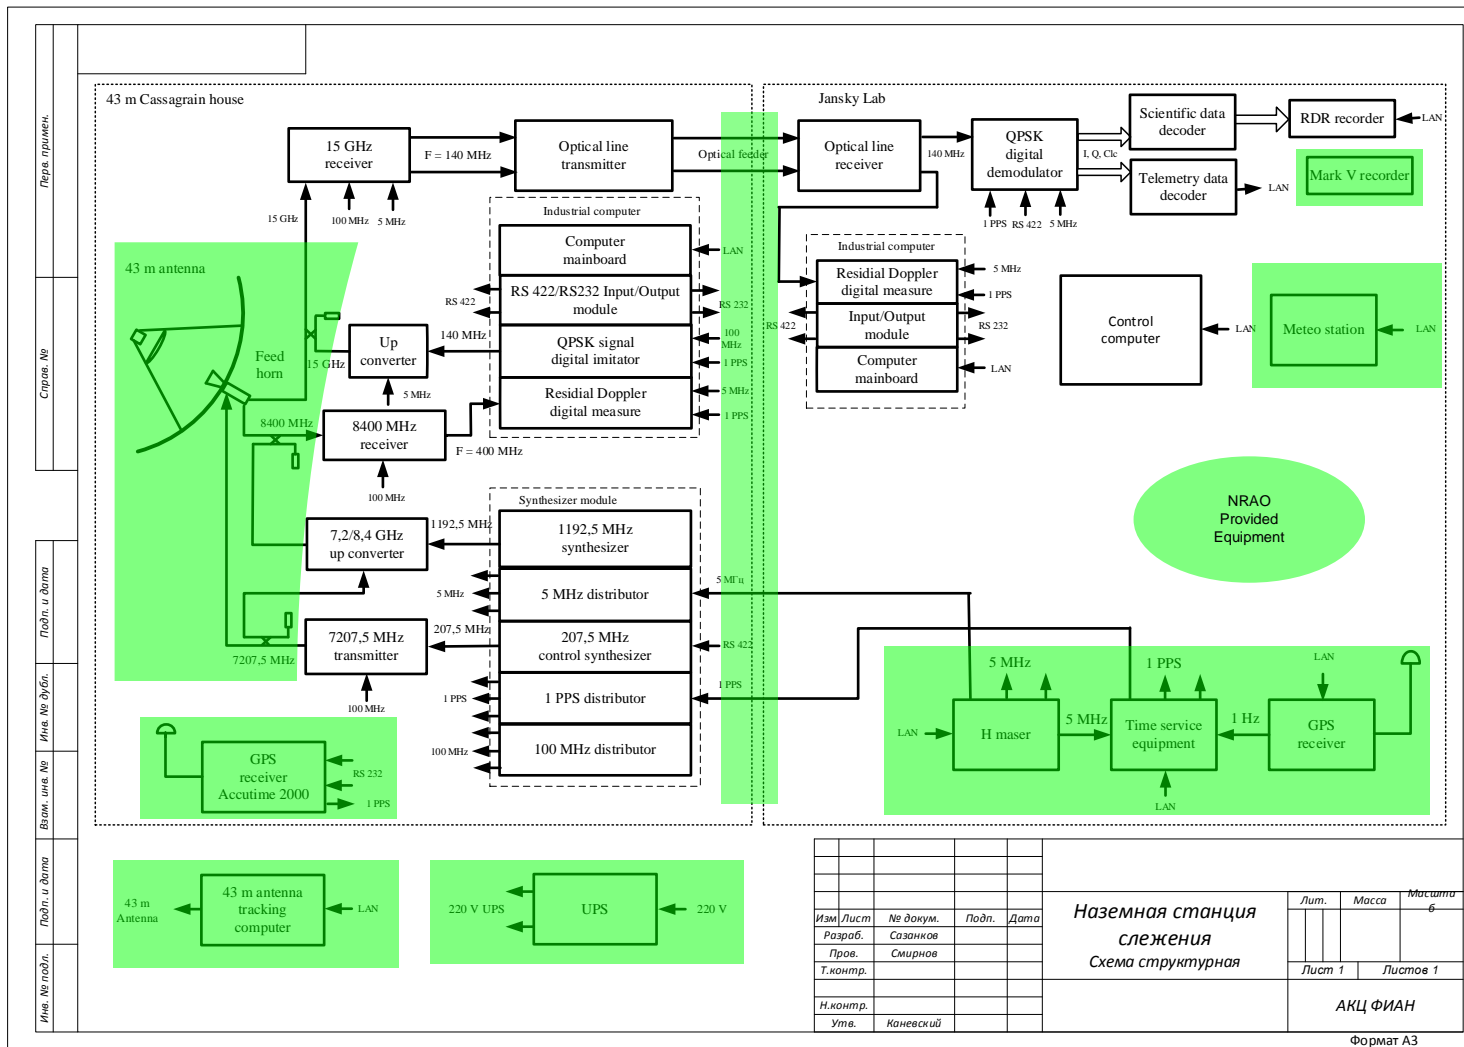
Перв. примен.

Справ. №

Подп. и дата

Инв. № дубл.

Взам. инв. №

Подп. и дата

Инв. № подл.

43 m Cassagrain house

15 GHz receiver

F = 140 MHz

Optical line transmitter

Optical feeder

Jansky Lab

Optical line receiver

140 MHz

QPSK digital demodulator

I, Q, Clc

Scientific data decoder

RDR recorder

LAN

Telemetry data decoder

LAN

Mark V recorder

1 PPS

RS 422

5 MHz

15 GHz

100 MHz

5 MHz

Industrial computer

Computer mainboard

LAN

RS 422

RS 422/RS232 Input/Output module

RS 232

RS 422

Industrial computer

Residial Doppler digital measure

5 MHz

1 PPS

Input/Output module

RS 232

Computer mainboard

LAN

Control computer

LAN

Meteo station

LAN

43 m antenna

Feed horn

15 GHz

Up converter

140 MHz

QPSK signal digital imitator

100 MHz

1 PPS

5 MHz

8400 MHz

8400 MHz receiver

Residial Doppler digital measure

5 MHz

1 PPS

F = 400 MHz

100 MHz

Synthesizer module

7,2/8,4 GHz up converter

1192,5 MHz

1192,5 MHz synthesizer

NRAO Provided Equipment

5 MHz

5 MHz distributor

5 МГц

207,5 MHz

7207,5 MHz transmitter

207,5 MHz control synthesizer

RS 422

7207,5 MHz

100 MHz

1 PPS

1 PPS distributor

1 PPS

100 MHz

100 MHz distributor

5 MHz

1 PPS

LAN

LAN

H maser

5 MHz

Time service equipment

1 Hz

GPS receiver

LAN

GPS receiver Accutime 2000

RS 232

1 PPS

43 m Antenna

43 m antenna tracking computer

LAN

220 V UPS

UPS

220 V

| Изм | Лист | № докум. | Подп. | Дата |
|---|---|---|---|---|
| Разраб. | | Сазанков | | |
| Пров. | | Смирнов | | |
| Т.контр. | | | | |
| Н.контр. | | | | |
| Утв. | | Каневский | | |

Наземная станция слежения
Схема структурная

| Лит. | Масса | Масштаб |
|---|---|---|
| | | б |
| Лист 1 | Листов 1 | |

АКЦ ФИАН

Формат А3